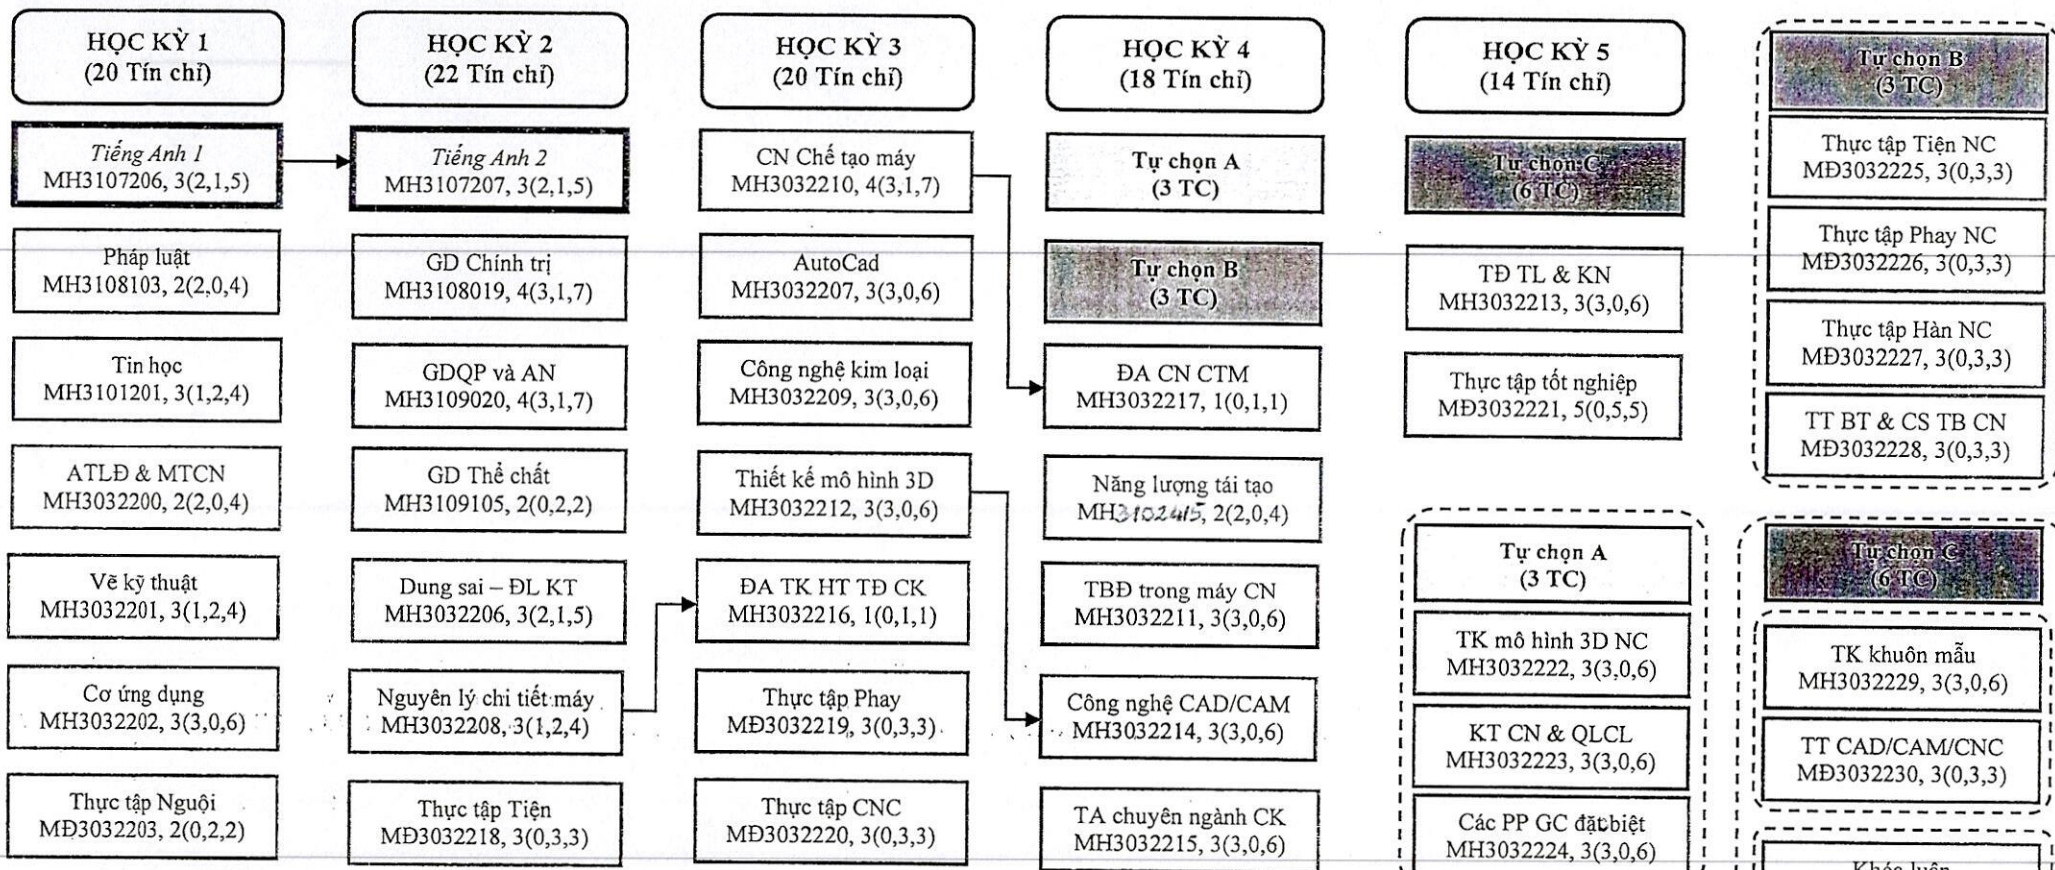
HỌC KỲ 1
(20 Tín chỉ)

Tiếng Anh 1
MH3107206, 3(2,1,5)

Pháp luật
MH3108103, 2(2,0,4)

Tin học
MH3101201, 3(1,2,4)

ATLĐ & MTCN
MH3032200, 2(2,0,4)

Vẽ kỹ thuật
MH3032201, 3(1,2,4)

Cơ ứng dụng
MH3032202, 3(3,0,6)

Thực tập Nguội
MĐ3032203, 2(0,2,2)

HỌC KỲ 2
(22 Tín chỉ)

Tiếng Anh 2
MH3107207, 3(2,1,5)

GD Chính trị
MH3108019, 4(3,1,7)

GDQP và AN
MH3109020, 4(3,1,7)

GD Thể chất
MH3109105, 2(0,2,2)

Dung sai – ĐL KT
MH3032206, 3(2,1,5)

Nguyên lý chi tiết máy
MH3032208, 3(1,2,4)

Thực tập Tiện
MĐ3032218, 3(0,3,3)

HỌC KỲ 3
(20 Tín chỉ)

CN Chế tạo máy
MH3032210, 4(3,1,7)

AutoCad
MH3032207, 3(3,0,6)

Công nghệ kim loại
MH3032209, 3(3,0,6)

Thiết kế mô hình 3D
MH3032212, 3(3,0,6)

ĐA TK HT TĐ CK
MH3032216, 1(0,1,1)

Thực tập Phay
MĐ3032219, 3(0,3,3)

Thực tập CNC
MĐ3032220, 3(0,3,3)

HỌC KỲ 4
(18 Tín chỉ)

Tự chọn A
(3 TC)

Tự chọn B
(3 TC)

ĐA CN CTM
MH3032217, 1(0,1,1)

Năng lượng tái tạo
MH3102415, 2(2,0,4)

TBĐ trong máy CN
MH3032211, 3(3,0,6)

Công nghệ CAD/CAM
MH3032214, 3(3,0,6)

TA chuyên ngành CK
MH3032215, 3(3,0,6)

HỌC KỲ 5
(14 Tín chỉ)

Tự chọn C
(6 TC)

TĐ TL & KN
MH3032213, 3(3,0,6)

Thực tập tốt nghiệp
MĐ3032221, 5(0,5,5)

Tự chọn A
(3 TC)

TK mô hình 3D NC
MH3032222, 3(3,0,6)

KT CN & QLCL
MH3032223, 3(3,0,6)

Các PP GC đặtbiệt
MH3032224, 3(3,0,6)

Tự chọn B
(3 TC)

Thực tập Tiện NC
MĐ3032225, 3(0,3,3)

Thực tập Phay NC
MĐ3032226, 3(0,3,3)

Thực tập Hàn NC
MĐ3032227, 3(0,3,3)

TT BT & CS TB CN
MĐ3032228, 3(0,3,3)

Tự chọn C
(6 TC)

TK khuôn mẫu
MH3032229, 3(3,0,6)

TT CAD/CAM/CNC
MĐ3032230, 3(0,3,3)

Khóa luận